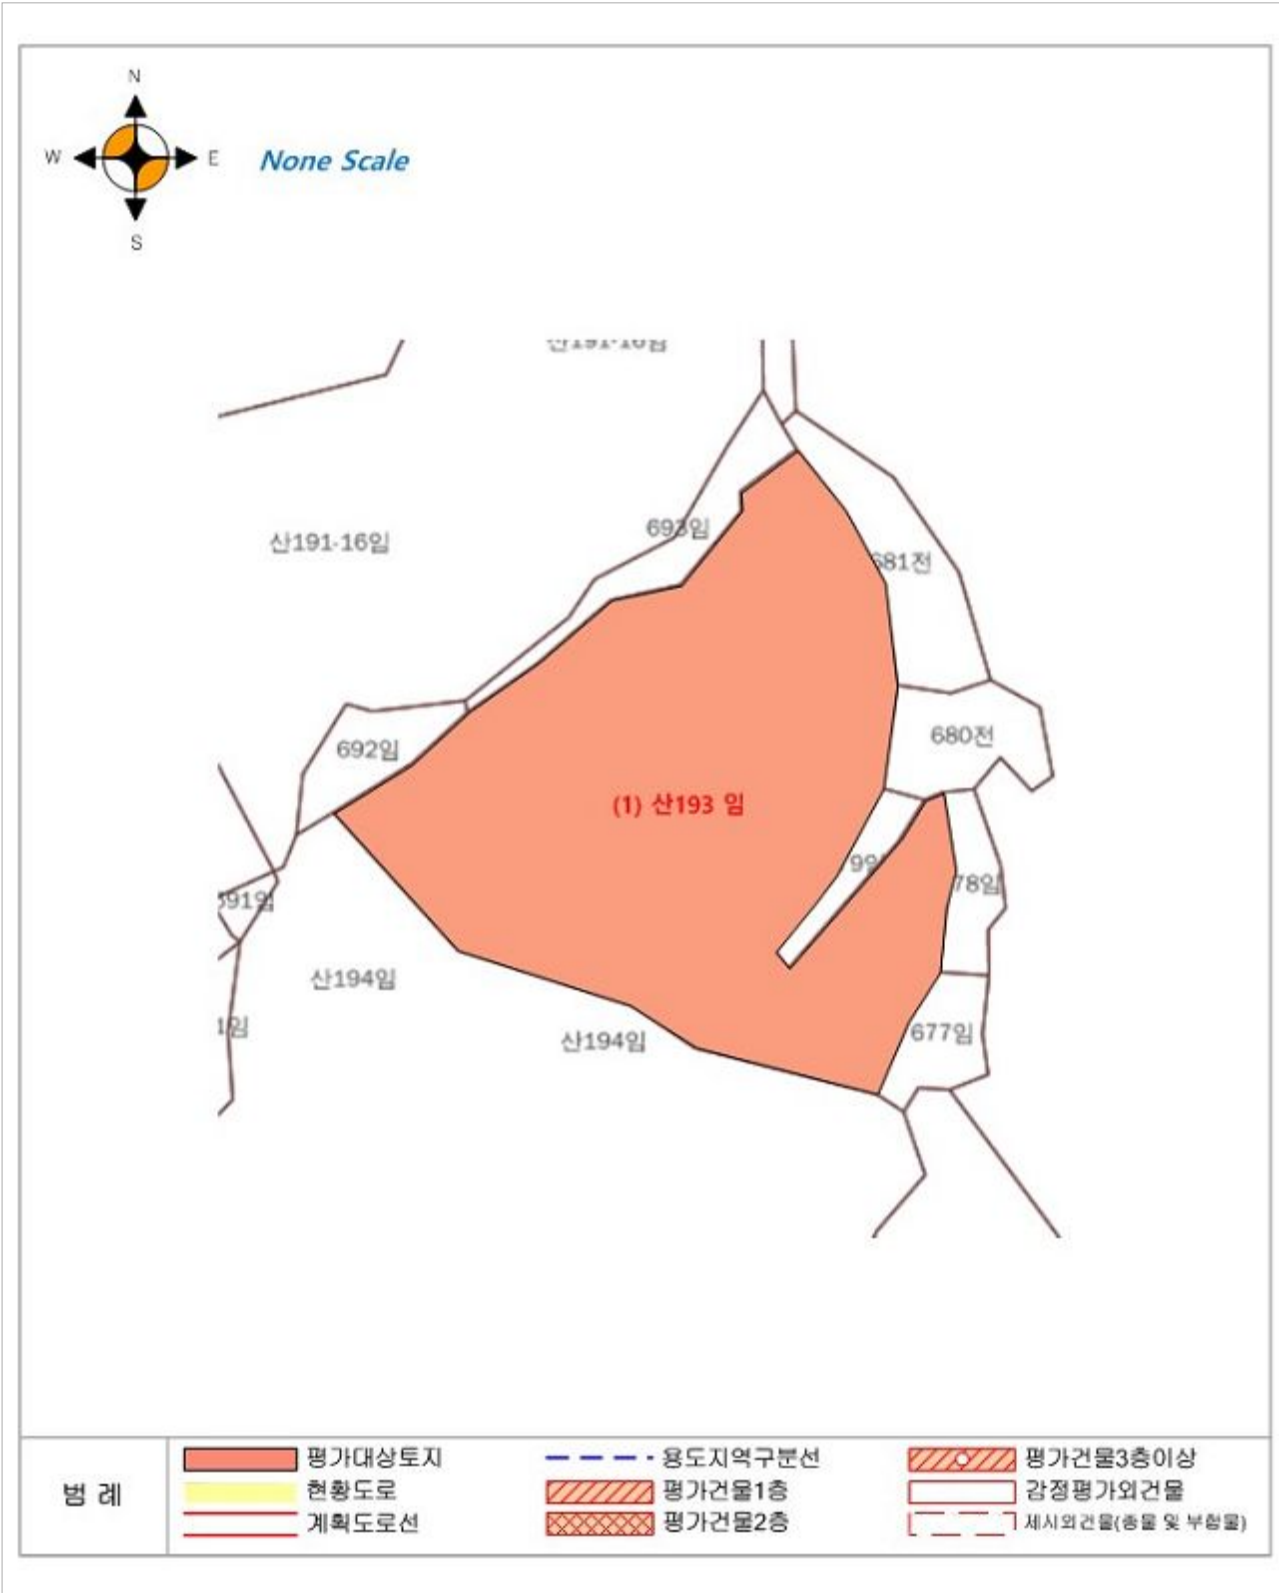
N
W
E
S
None Scale

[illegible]
산191-16임
693임
681전
680전
692임
(1) 산193 임
99
78임
591임
산194임
1임
산194임
677임

범 례
평가대상토지
현황도로
계획도로선
용도지역구분선
평가건물1층
평가건물2층
평가건물3층이상
감정평가외건물
제시외건물(종물 및 부합물)